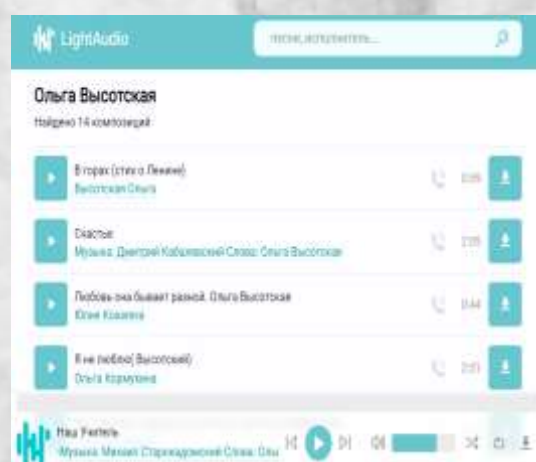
LightAudio

песня, исполнитель...

Ольга Высотская

Найдено 14 композиций

В горах (стих о Ленине)
Высотская Ольга
0:35

Счастье
Музыка: Дмитрий Кабалевский Слова: Ольга Высотская
2:05

Любовь она бывает разной. Ольга Высотская
Юлия Ковалева
0:44

Я не люблю( Высотская)
Ольга Кормухина
2:01

Наш Учитель
Музыка: Михаил Старокадомский Слова: Оль